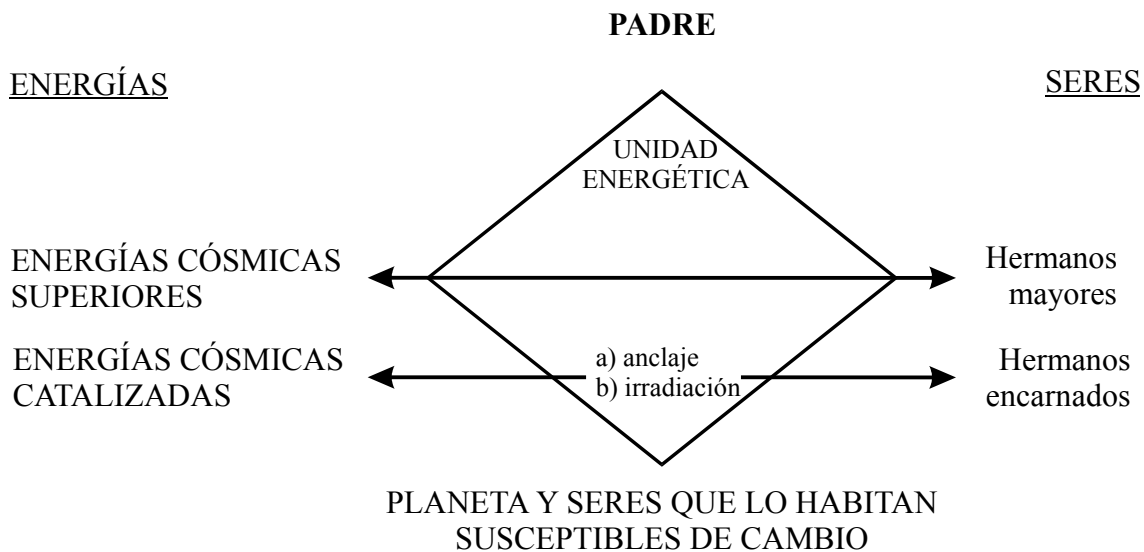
PADRE

ENERGÍAS

SERES

UNIDAD ENERGÉTICA

ENERGÍAS CÓSMICAS SUPERIORES

Hermanos mayores

ENERGÍAS CÓSMICAS CATALIZADAS

a) anclaje
b) irradiación

Hermanos encarnados

PLANETA Y SERES QUE LO HABITAN SUSCEPTIBLES DE CAMBIO